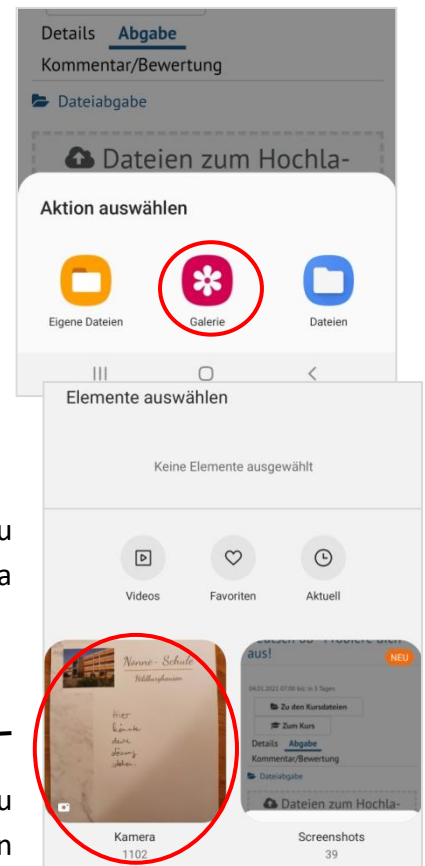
Details Abgabe
Kommentar/Bewertung

Dateiabgabe

Dateien zum Hochla-

Aktion auswählen

Eigene Dateien

Galerie

Dateien

Elemente auswählen

Keine Elemente ausgewählt

u

a

Videos

Favoriten

Aktuell

Nonne-Schule
Hildburghausen

Hier könnte deine Lösung stehen.

Kamera
1102

aus!

NEU

04.01.2021 07:00 bis: in 3 Tagen

Zu den Kursdateien

Zum Kurs

Details Abgabe
Kommentar/Bewertung

Dateiabgabe

Dateien zum Hochla-

Screenshots
39

u

n